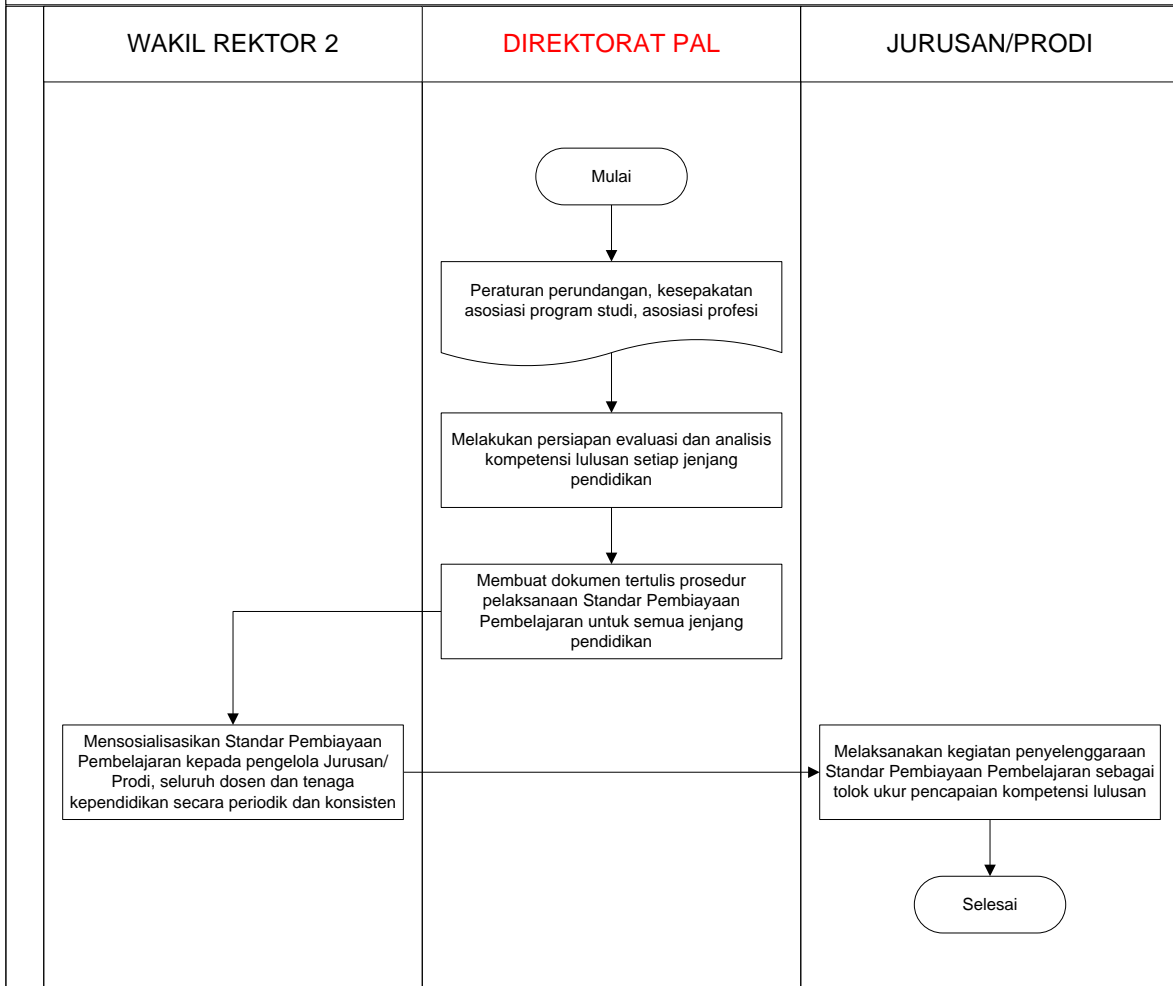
WAKIL REKTOR 2

DIREKTORAT PAL

JURUSAN/PRODI

Mulai

Peraturan perundangan, kesepakatan asosiasi program studi, asosiasi profesi

Melakukan persiapan evaluasi dan analisis kompetensi lulusan setiap jenjang pendidikan

Membuat dokumen tertulis prosedur pelaksanaan Standar Pembiayaan Pembelajaran untuk semua jenjang pendidikan

Mensosialisasikan Standar Pembiayaan Pembelajaran kepada pengelola Jurusan/ Prodi, seluruh dosen dan tenaga kependidikan secara periodik dan konsisten

Melaksanakan kegiatan penyelenggaraan Standar Pembiayaan Pembelajaran sebagai tolok ukur pencapaian kompetensi lulusan

Selesai